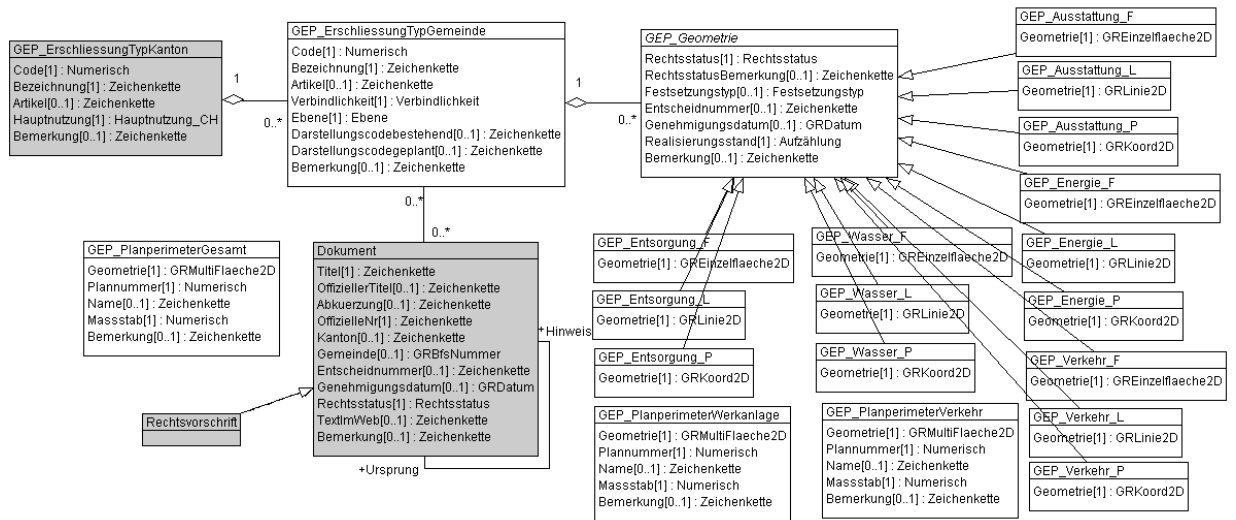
GEP_ErschliessungTypKanton
Code[1] : Numerisch
Bezeichnung[1] : Zeichenkette
Artikel[0..1] : Zeichenkette
Hauptnutzung[1] : Hauptnutzung_CH
Bemerkung[0..1] : Zeichenkette

1

0..*

GEP_ErschliessungTypGemeinde
Code[1] : Numerisch
Bezeichnung[1] : Zeichenkette
Artikel[0..1] : Zeichenkette
Verbindlichkeit[1] : Verbindlichkeit
Ebene[1] : Ebene
Darstellungscodebestehend[0..1] : Zeichenkette
Darstellungscodegeplant[0..1] : Zeichenkette
Bemerkung[0..1] : Zeichenkette

1

0..*

GEP_Geometrie
Rechtsstatus[1] : Rechtsstatus
RechtsstatusBemerkung[0..1] : Zeichenkette
Festsetzungstyp[0..1] : Festsetzungstyp
Entscheidnummer[0..1] : Zeichenkette
Genehmigungsdatum[0..1] : GRDatum
Realisierungsstand[1] : Aufzählung
Bemerkung[0..1] : Zeichenkette

GEP_Ausstattung_F
Geometrie[1] : GREinzelflaeche2D

GEP_Ausstattung_L
Geometrie[1] : GRLinie2D

GEP_Ausstattung_P
Geometrie[1] : GRKoord2D

GEP_Energie_F
Geometrie[1] : GREinzelflaeche2D

0..*

0..*

GEP_PlanperimeterGesamt
Geometrie[1] : GRMultiFlaeche2D
Plannummer[1] : Numerisch
Name[0..1] : Zeichenkette
Massstab[1] : Numerisch
Bemerkung[0..1] : Zeichenkette

Dokument
Titel[1] : Zeichenkette
OffiziellerTitel[0..1] : Zeichenkette
Abkuerzung[0..1] : Zeichenkette
OffizielleNr[1] : Zeichenkette
Kanton[0..1] : Zeichenkette
Gemeinde[0..1] : GRBfsNummer
Entscheidnummer[0..1] : Zeichenkette
Genehmigungsdatum[0..1] : GRDatum
Rechtsstatus[1] : Rechtsstatus
TextImWeb[0..1] : Zeichenkette
Bemerkung[0..1] : Zeichenkette

+Hinweis

+Ursprung

Rechtsvorschrift

GEP_Entsorgung_F
Geometrie[1] : GREinzelflaeche2D

GEP_Entsorgung_L
Geometrie[1] : GRLinie2D

GEP_Entsorgung_P
Geometrie[1] : GRKoord2D

GEP_Wasser_F
Geometrie[1] : GREinzelflaeche2D

GEP_Wasser_L
Geometrie[1] : GRLinie2D

GEP_Wasser_P
Geometrie[1] : GRKoord2D

GEP_Energie_L
Geometrie[1] : GRLinie2D

GEP_Energie_P
Geometrie[1] : GRKoord2D

GEP_Verkehr_F
Geometrie[1] : GREinzelflaeche2D

GEP_Verkehr_L
Geometrie[1] : GRLinie2D

GEP_Verkehr_P
Geometrie[1] : GRKoord2D

GEP_PlanperimeterWerkanlage
Geometrie[1] : GRMultiFlaeche2D
Plannummer[1] : Numerisch
Name[0..1] : Zeichenkette
Massstab[1] : Numerisch
Bemerkung[0..1] : Zeichenkette

GEP_PlanperimeterVerkehr
Geometrie[1] : GRMultiFlaeche2D
Plannummer[1] : Numerisch
Name[0..1] : Zeichenkette
Massstab[1] : Numerisch
Bemerkung[0..1] : Zeichenkette